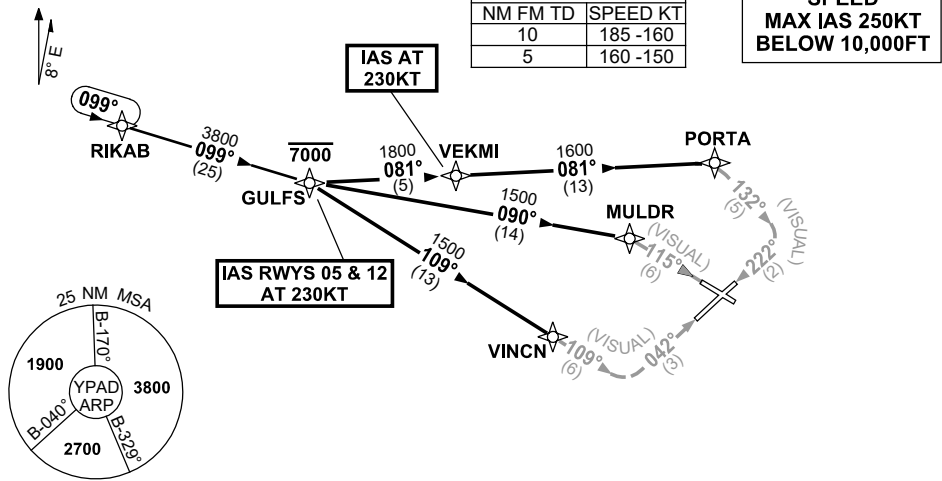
8° E

| NM FM TD | SPEED KT |
|---|---|
| 10 | 185 -160 |
| 5 | 160 -150 |

SPEED
MAX IAS 250KT
BELOW 10,000FT

IAS AT 230KT

099°

RIKAB

3800
099°
(25)

7000

GULFS

1800
081°
(5)

VEKMI

1600
081°
(13)

PORTA

1500
090°
(14)

MULDR

132°
(5)
(VISUAL)

222°
(2)
(VISUAL)

(VISUAL)
115°
(6)

1500
109°
(13)

IAS RWYS 05 & 12 AT 230KT

VINCN

(VISUAL)
109°
(6)

042°
(3)

25 NM MSA
B-170°
1900
YPAD ARP
3800
B-040°
B-329°
2700